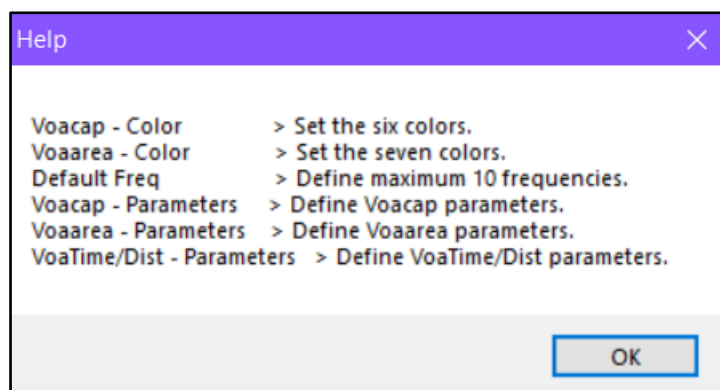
Help

Voacap - Color > Set the six colors.
Voaarea - Color > Set the seven colors.
Default Freq > Define maximum 10 frequencies.
Voacap - Parameters > Define Voacap parameters.
Voaarea - Parameters > Define Voaarea parameters.
VoaTime/Dist - Parameters > Define VoaTime/Dist parameters.

OK